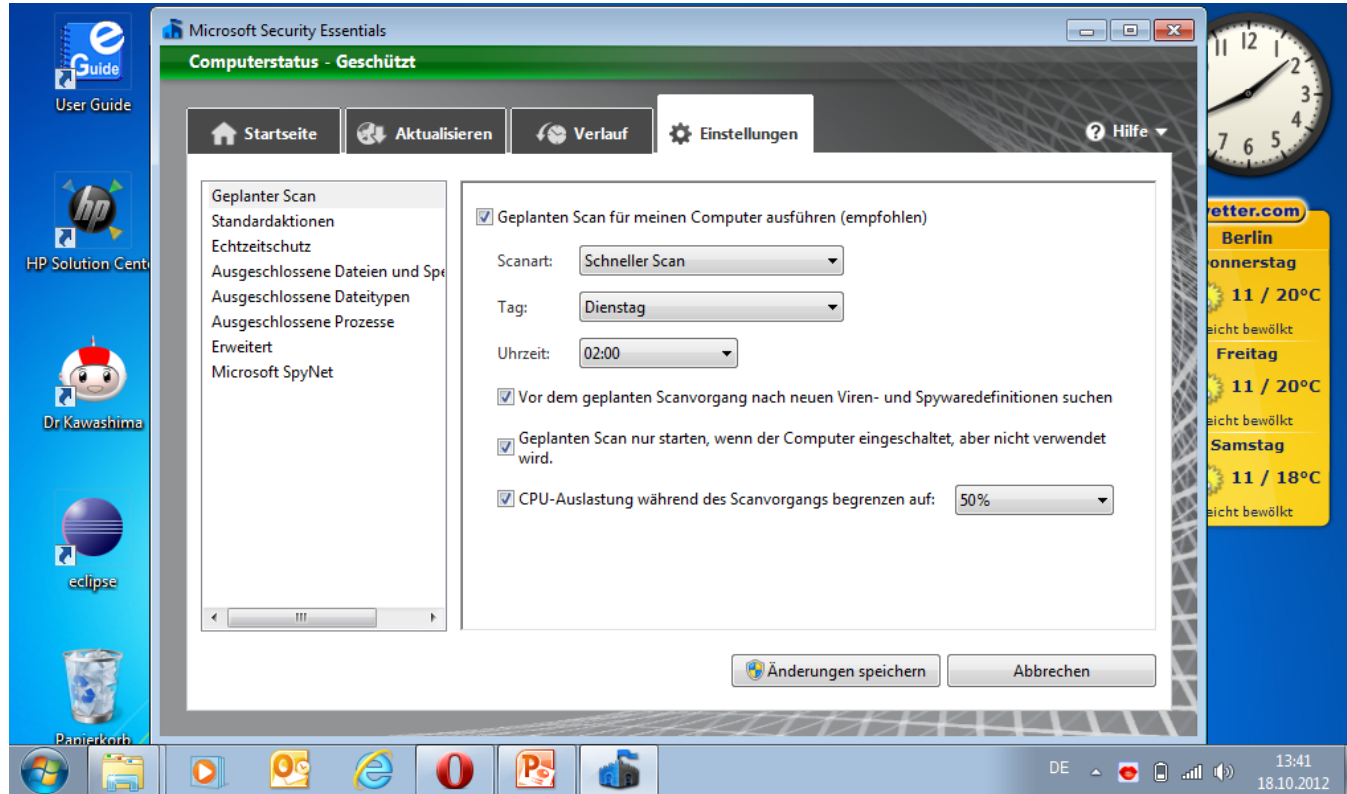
Guide
User Guide

HP Solution Cente

Dr Kawashima

eclipse

Papierkorb

Microsoft Security Essentials

Computerstatus - Geschützt

Startseite
Aktualisieren
Verlauf
Einstellungen
Hilfe

Geplanter Scan
Standardaktionen
Echtzeitschutz
Ausgeschlossene Dateien und Spe
Ausgeschlossene Dateitypen
Ausgeschlossene Prozesse
Erweitert
Microsoft SpyNet

Geplanten Scan für meinen Computer ausführen (empfohlen)

Scanart: Schneller Scan

Tag: Dienstag

Uhrzeit: 02:00

Vor dem geplanten Scanvorgang nach neuen Viren- und Spywaredefinitionen suchen

Geplanten Scan nur starten, wenn der Computer eingeschaltet, aber nicht verwendet wird.

CPU-Auslastung während des Scanvorgangs begrenzen auf: 50%

Änderungen speichern
Abbrechen

12 1 2 3 4 5 6 7 11

etter.com
Berlin
onnerstag
11 / 20°C
eicht bewölkt
Freitag
11 / 20°C
eicht bewölkt
Samstag
11 / 18°C
eicht bewölkt

DE
13:41
18.10.2012